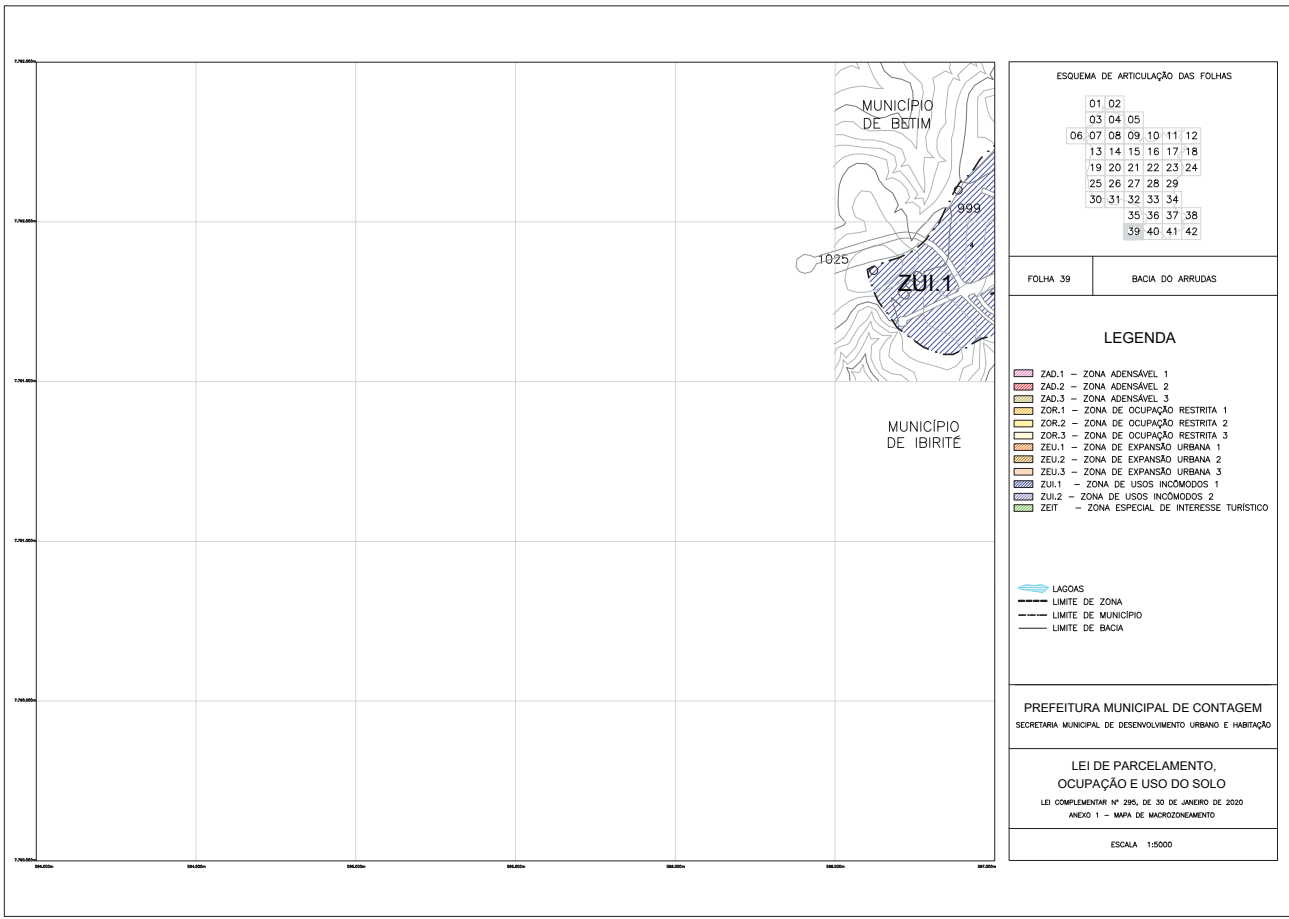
7.792.000m
7.792.500m
7.791.500m
7.791.200m
7.790.800m
7.790.000m

MUNICÍPIO DE BETIM

999

1025

ZUI.1

MUNICÍPIO DE IBIRITÉ

594.000m 594.500m 595.000m 595.500m 596.000m 596.500m 597.000m

ESQUEMA DE ARTICULAÇÃO DAS FOLHAS

| | | | | | | |
|---|---|---|---|---|---|---|
| | 01 | 02 | | | | |
| | 03 | 04 | 05 | | | |
| 06 | 07 | 08 | 09 | 10 | 11 | 12 |
| | 13 | 14 | 15 | 16 | 17 | 18 |
| | 19 | 20 | 21 | 22 | 23 | 24 |
| | 25 | 26 | 27 | 28 | 29 | |
| | 30 | 31 | 32 | 33 | 34 | |
| | | | 35 | 36 | 37 | 38 |
| | | | 39 | 40 | 41 | 42 |

FOLHA 39

BACIA DO ARRUDAS

LEGENDA

ZAD.1 – ZONA ADENSÁVEL 1
ZAD.2 – ZONA ADENSÁVEL 2
ZAD.3 – ZONA ADENSÁVEL 3
ZOR.1 – ZONA DE OCUPAÇÃO RESTRITA 1
ZOR.2 – ZONA DE OCUPAÇÃO RESTRITA 2
ZOR.3 – ZONA DE OCUPAÇÃO RESTRITA 3
ZEU.1 – ZONA DE EXPANSÃO URBANA 1
ZEU.2 – ZONA DE EXPANSÃO URBANA 2
ZEU.3 – ZONA DE EXPANSÃO URBANA 3
ZUI.1 – ZONA DE USOS INCÔMODOS 1
ZUI.2 – ZONA DE USOS INCÔMODOS 2
ZEIT – ZONA ESPECIAL DE INTERESSE TURÍSTICO

LAGOAS
LIMITE DE ZONA
LIMITE DE MUNICÍPIO
LIMITE DE BACIA

PREFEITURA MUNICIPAL DE CONTAGEM
SECRETARIA MUNICIPAL DE DESENVOLVIMENTO URBANO E HABITAÇÃO

LEI DE PARCELAMENTO, OCUPAÇÃO E USO DO SOLO
LEI COMPLEMENTAR Nº 295, DE 30 DE JANEIRO DE 2020
ANEXO 1 – MAPA DE MACROZONEAMENTO

ESCALA 1:5000